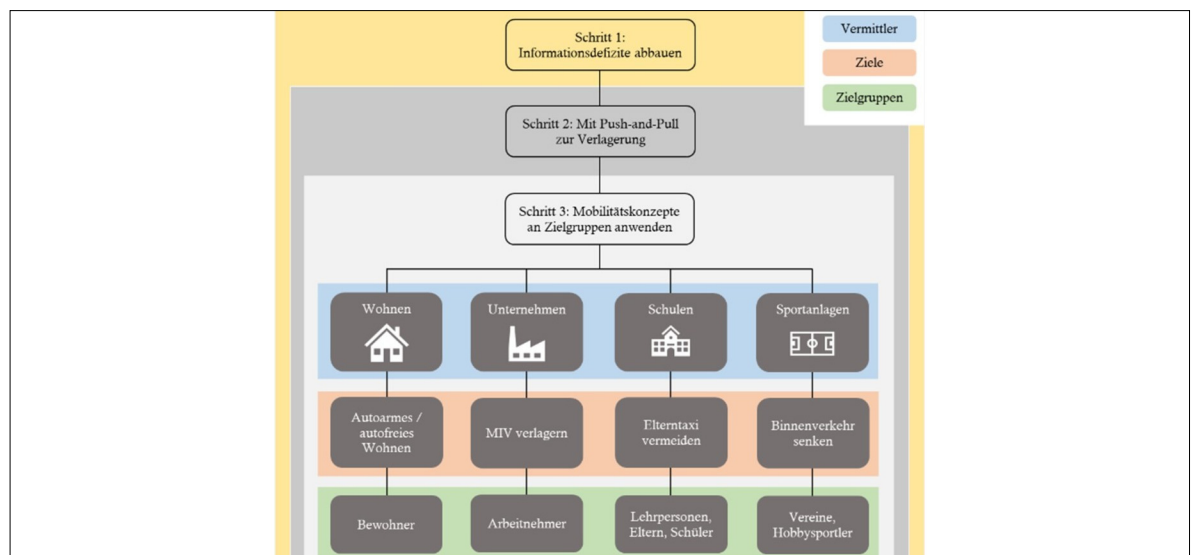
Schritt 1: Informationsdefizite abbauen

Vermittler

Ziele

Zielgruppen

Schritt 2: Mit Push-and-Pull zur Verlagerung

Schritt 3: Mobilitätskonzepte an Zielgruppen anwenden

Wohnen

Unternehmen

Schulen

Sportanlagen

Autoarmes / autofreies Wohnen

MIV verlagern

Elterntaxi vermeiden

Binnenverkehr senken

Bewohner

Arbeitnehmer

Lehrpersonen, Eltern, Schüler

Vereine, Hobbysportler